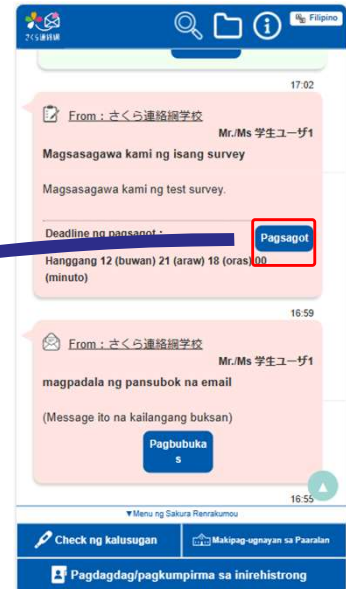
さくら連絡網

Filipino

17:02

From：さくら連絡網学校

Mr./Ms 学生ユーザ1

Magsasagawa kami ng isang survey

Magsasagawa kami ng test survey.

Deadline ng pagsagot：

Pagsagot

Hanggang 12 (buwan) 21 (araw) 18 (oras) 00 (minuto)

16:59

From：さくら連絡網学校

Mr./Ms 学生ユーザ1

magpadala ng pansubok na email

(Message ito na kailangang buksan)

Pagbubukas

16:55

▼Menu ng Sakura Renrakumou

Check ng kalusugan

Makipag-ugnayan sa Paaralan

Pagdagdag/pagkumpirma sa inirehistrong